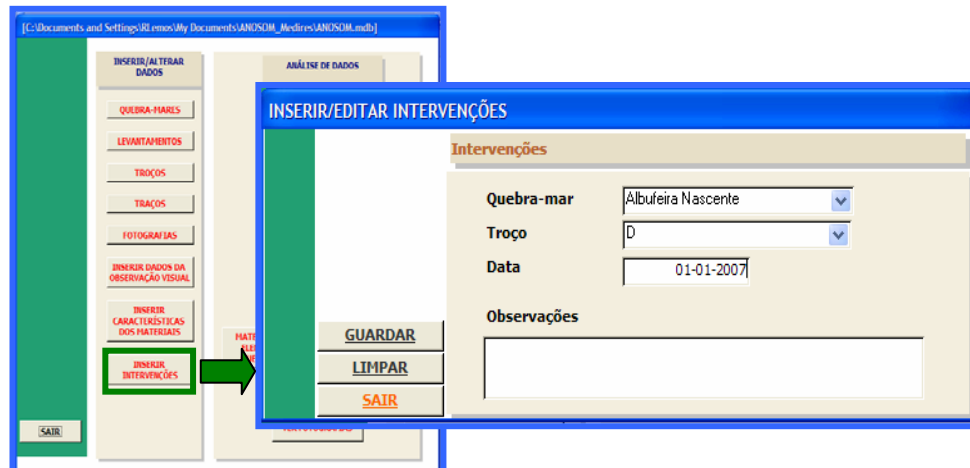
[C:\Documents and Settings\RLemos\My Documents\ANOSOM_Medires\ANOSOM.mdb]

INSERIR/ALTERAR DADOS

QUEBRA-MARES

LEVANTAMENTOS

TROÇOS

TRAÇOS

FOTOGRAFIAS

INSERIR DADOS DA OBSERVAÇÃO VISUAL

INSERIR CARACTERÍSTICAS DOS MATERIAIS

INSERIR INTERVENÇÕES

SAIR

ANÁLISE DE DADOS

MATE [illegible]

INSERIR/EDITAR INTERVENÇÕES

Intervenções

Quebra-mar
Albufeira Nascente

Troço
D

Data
01-01-2007

Observações

GUARDAR

LIMPAR

SAIR